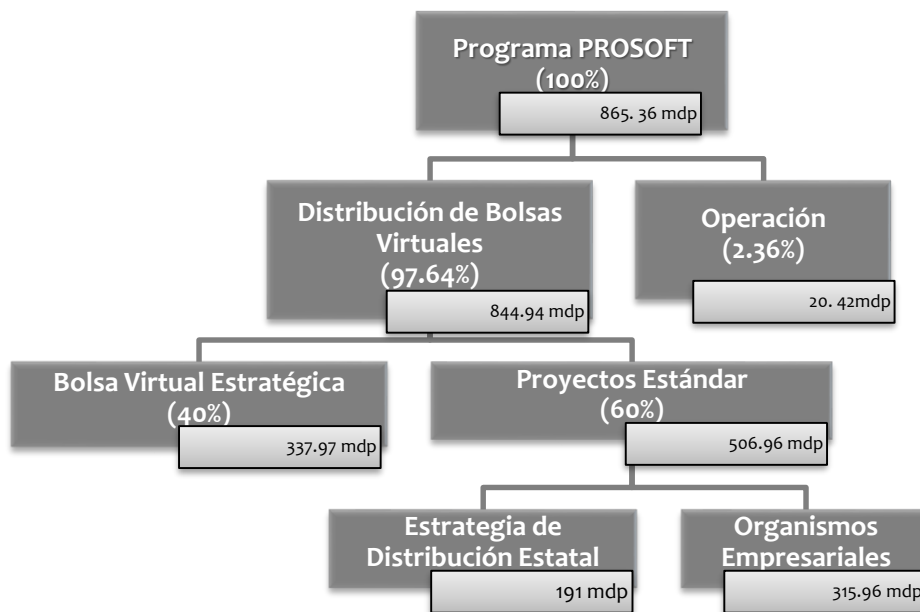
Programa PROSOFT
(100%)
865. 36 mdp

Distribución de Bolsas Virtuales
(97.64%)
844.94 mdp

Operación
(2.36%)
20. 42mdp

Bolsa Virtual Estratégica
(40%)
337.97 mdp

Proyectos Estándar
(60%)
506.96 mdp

Estrategia de Distribución Estatal
191 mdp

Organismos Empresariales
315.96 mdp